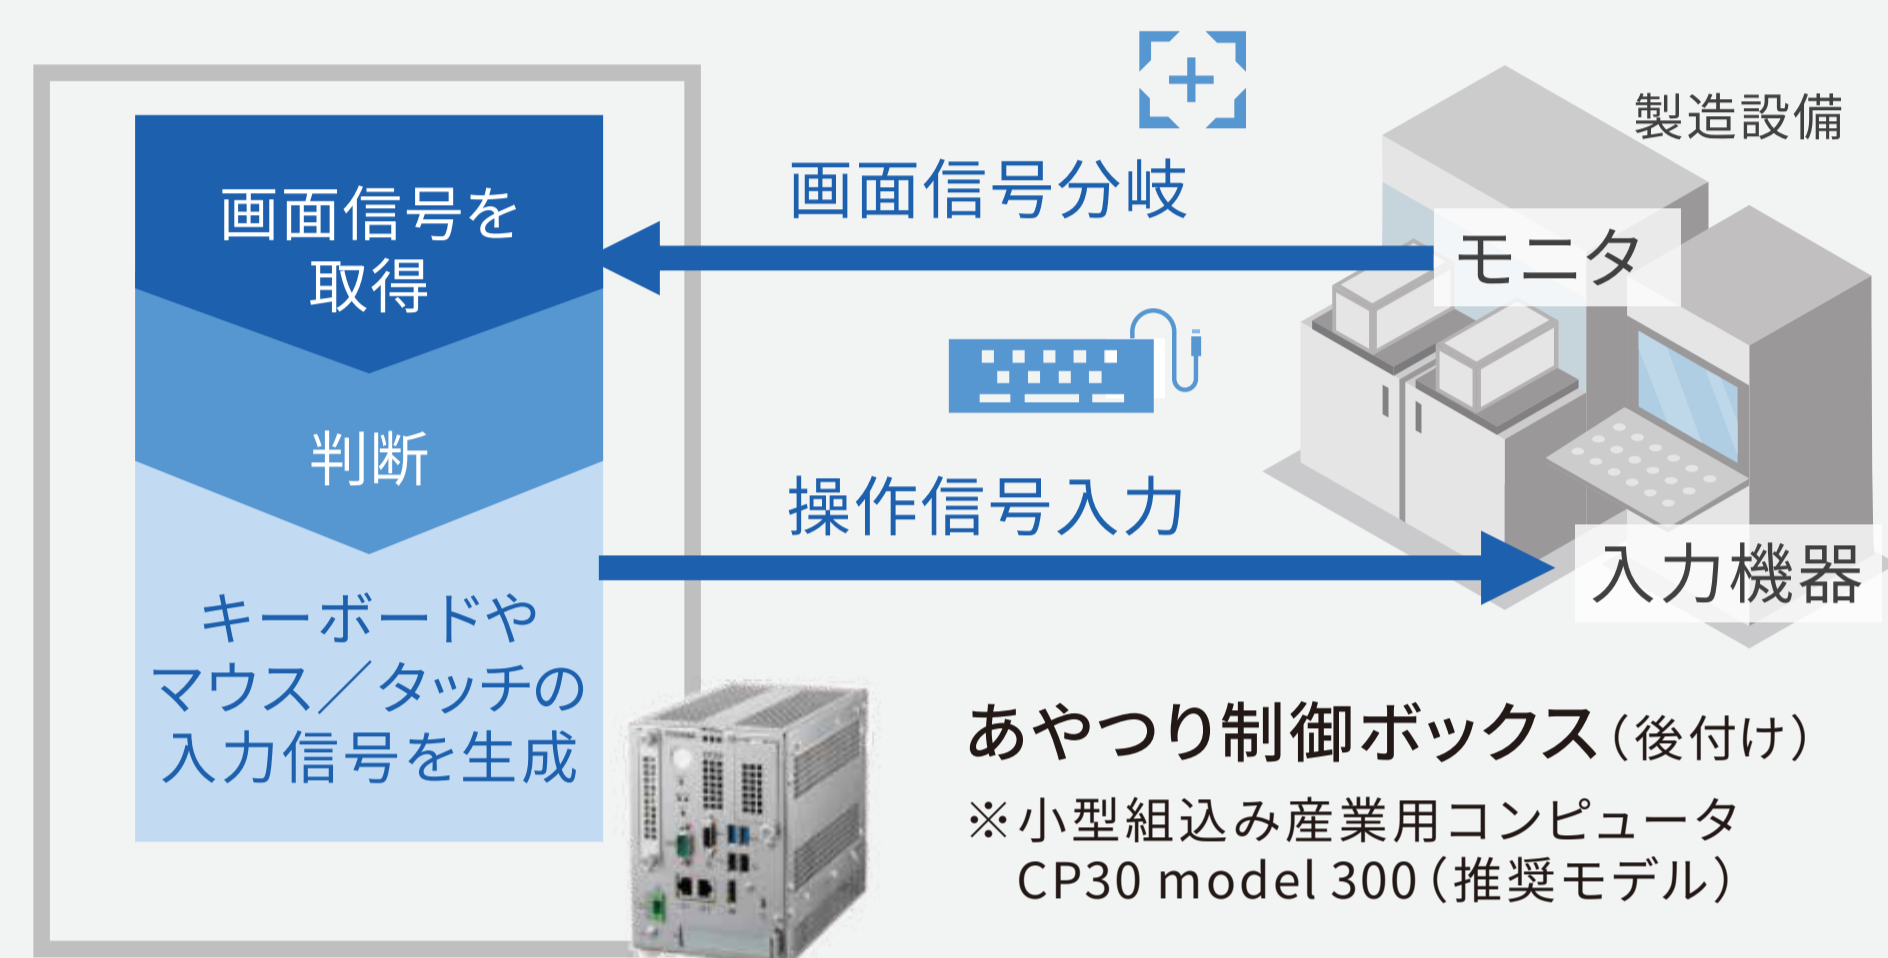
画面信号を取得

判断

キーボードやマウス／タッチの入力信号を生成

画面信号分岐

操作信号入力

製造設備

モニタ

入力機器

あやつり制御ボックス（後付け）
※小型組込み産業用コンピュータ CP30 model 300（推奨モデル）